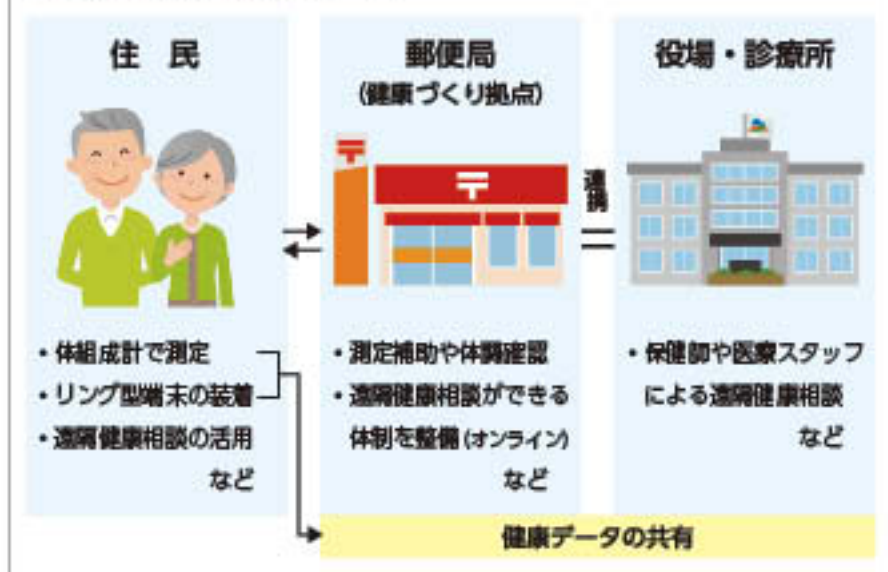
住民

・体組成計で測定
・リング型端末の装着
・遠隔健康相談の活用
など

郵便局
(健康づくり拠点)

連携

・測定補助や体調確認
・遠隔健康相談ができる体制を整備(オンライン)
など

役場・診療所

・保健師や医療スタッフによる遠隔健康相談
など

健康データの共有